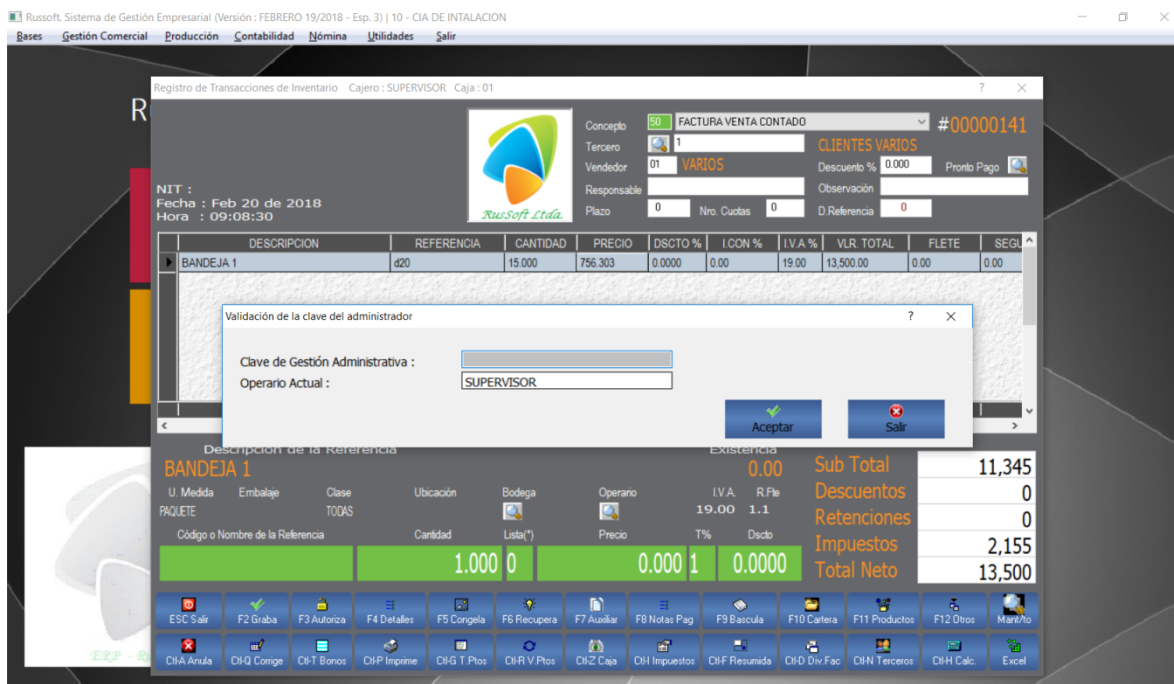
Russoft. Sistema de Gestión Empresarial (Versión : FEBRERO 19/2018 - Esp. 3) | 10 - CIA DE INTALACION

Bases Gestión Comercial Producción Contabilidad Nómina Utilidades Salir

R

Registro de Transacciones de Inventario Cajero : SUPERVISOR Caja : 01

?

RusSoft Ltda

NIT :
Fecha : Feb 20 de 2018
Hora : 09:08:30

Concepto 50 FACTURA VENTA CONTADO #00000141
Tercero 1
CLIENTES VARIOS
Vendedor 01 VARIOS
Descuento % 0.000 Pronto Pago
Responsable
Observación
Plazo 0 Nro. Cuotas 0 D.Referencia 0

| DESCRIPCION | REFERENCIA | CANTIDAD | PRECIO | DSCTO % | I.CON % | I.V.A % | VLR. TOTAL | FLETE | SEG |
|---|---|---|---|---|---|---|---|---|---|
| BANDEJA 1 | d20 | 15.000 | 756.303 | 0.0000 | 0.00 | 19.00 | 13,500.00 | 0.00 | 0.00 |

Validación de la clave del administrador ? ×

Clave de Gestión Administrativa :
Operario Actual : SUPERVISOR

Aceptar Salir

Descripcion de la Referencia Existencia
BANDEJA 1 0.00
U. Medida Embalaje Clase Ubicación Bodega Operario I.V.A. R.Fte
PAQUETE TODAS 19.00 1.1
Código o Nombre de la Referencia Cantidad Lista(*) Precio T% Dscto
1.000 0 0.000 1 0.0000

Sub Total 11,345
Descuentos 0
Retenciones 0
Impuestos 2,155
Total Neto 13,500

ESC Salir F2 Graba F3 Autoriza F4 Detalles F5 Congela F6 Recupera F7 Auxiliar F8 Notas Pag F9 Bascula F10 Cartera F11 Productos F12 Otros Mant/to
Ctl-A Anula Ctl-Q Corrige Ctl-T Bonos Ctl-P Imprime Ctl-G T.Ptos Ctl-R V.Ptos Ctl-Z Caja Ctl-I Impuestos Ctl-F Resumida Ctl-D Div.Fac Ctl-N Terceros Ctl-H Calc. Excel

ERP - R